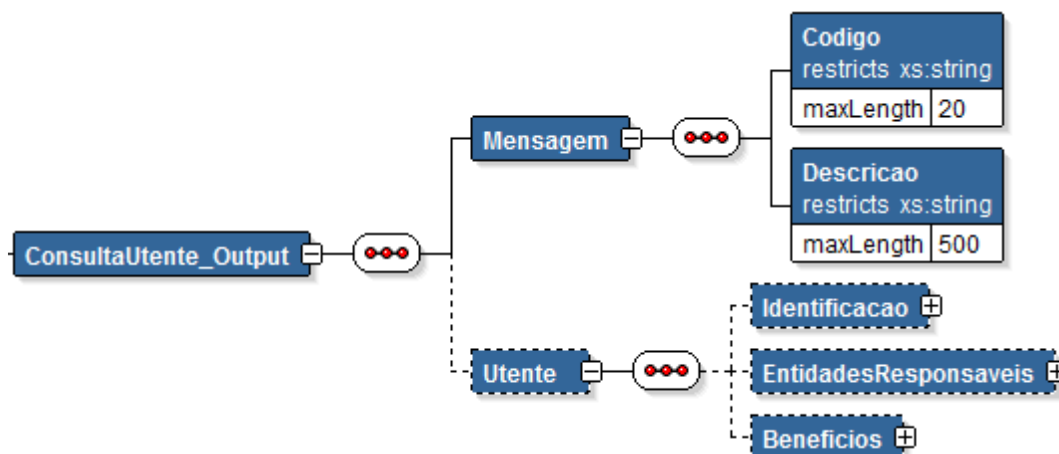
Codigo
restricts xs:string

| maxLength | 20 |
|---|---|

Mensagem

Descricao
restricts xs:string

| maxLength | 500 |
|---|---|

ConsultaUtente_Output

Identificacao

Utente

EntidadesResponsaveis

Beneficios